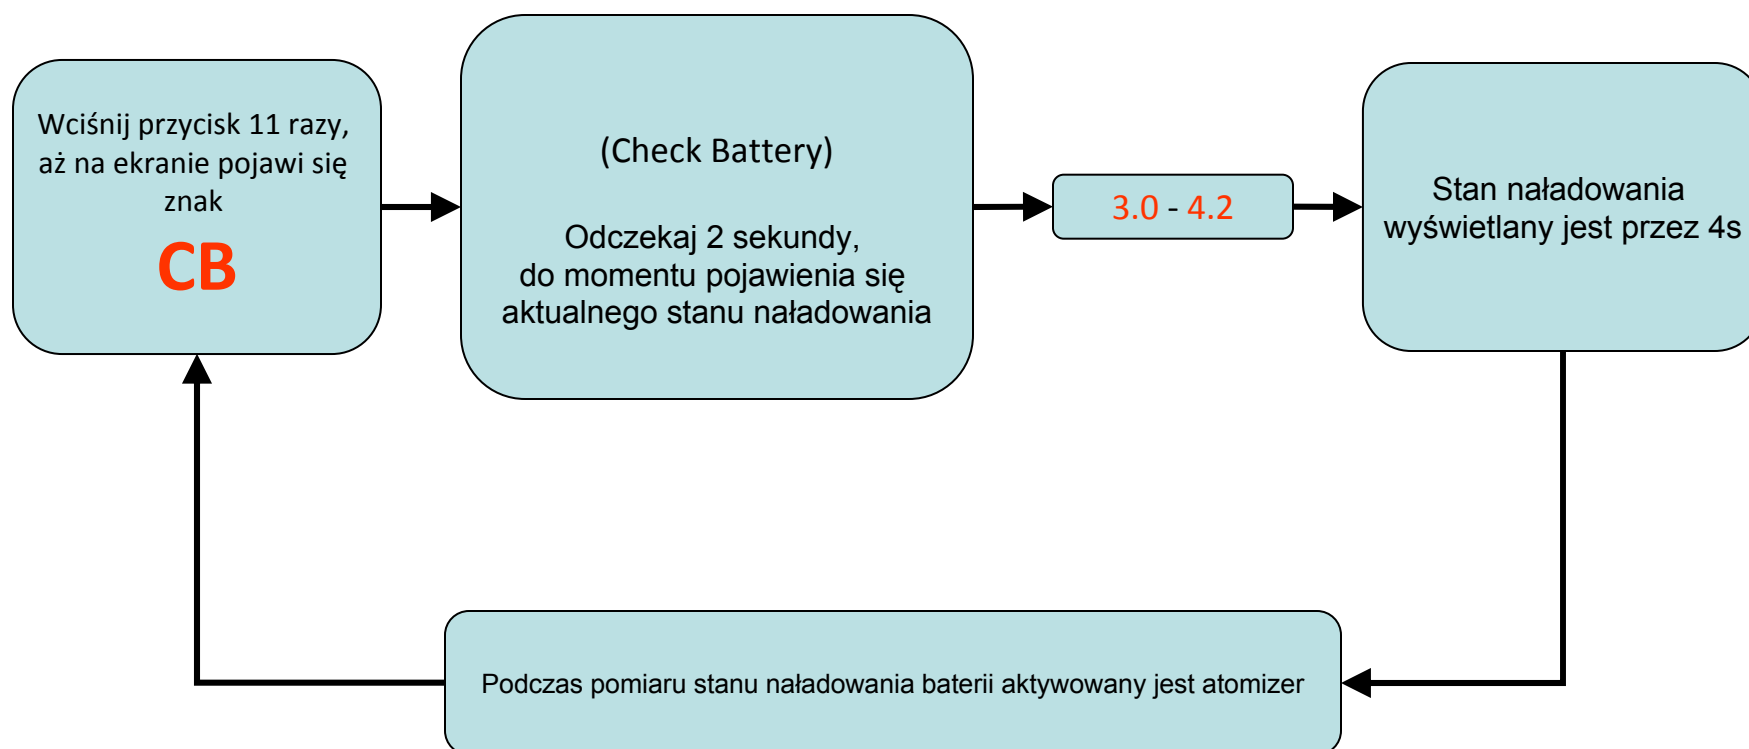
Wciśnij przycisk 11 razy, aż na ekranie pojawi się znak

CB

(Check Battery)

Odczekaj 2 sekundy, do momentu pojawienia się aktualnego stanu naładowania

3.0 - 4.2

Stan naładowania wyświetlany jest przez 4s

Podczas pomiaru stanu naładowania baterii aktywowany jest atomizer